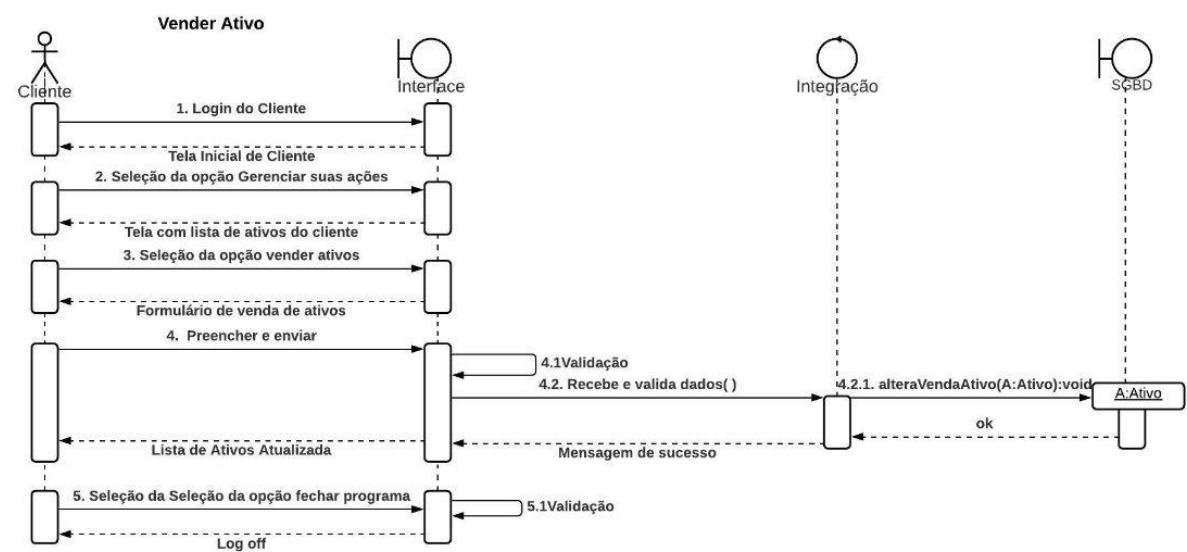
Vender Ativo

Cliente

Interface

Integração

SGBD

1. Login do Cliente

Tela Inicial de Cliente

2. Seleção da opção Gerenciar suas ações

Tela com lista de ativos do cliente

3. Seleção da opção vender ativos

Formulário de venda de ativos

4. Preencher e enviar

4.1Validação

4.2. Recebe e valida dados( )

4.2.1. alteraVendaAtivo(A:Ativo):void

A:Ativo

ok

Lista de Ativos Atualizada

Mensagem de sucesso

5. Seleção da Seleção da opção fechar programa

5.1Validação

Log off